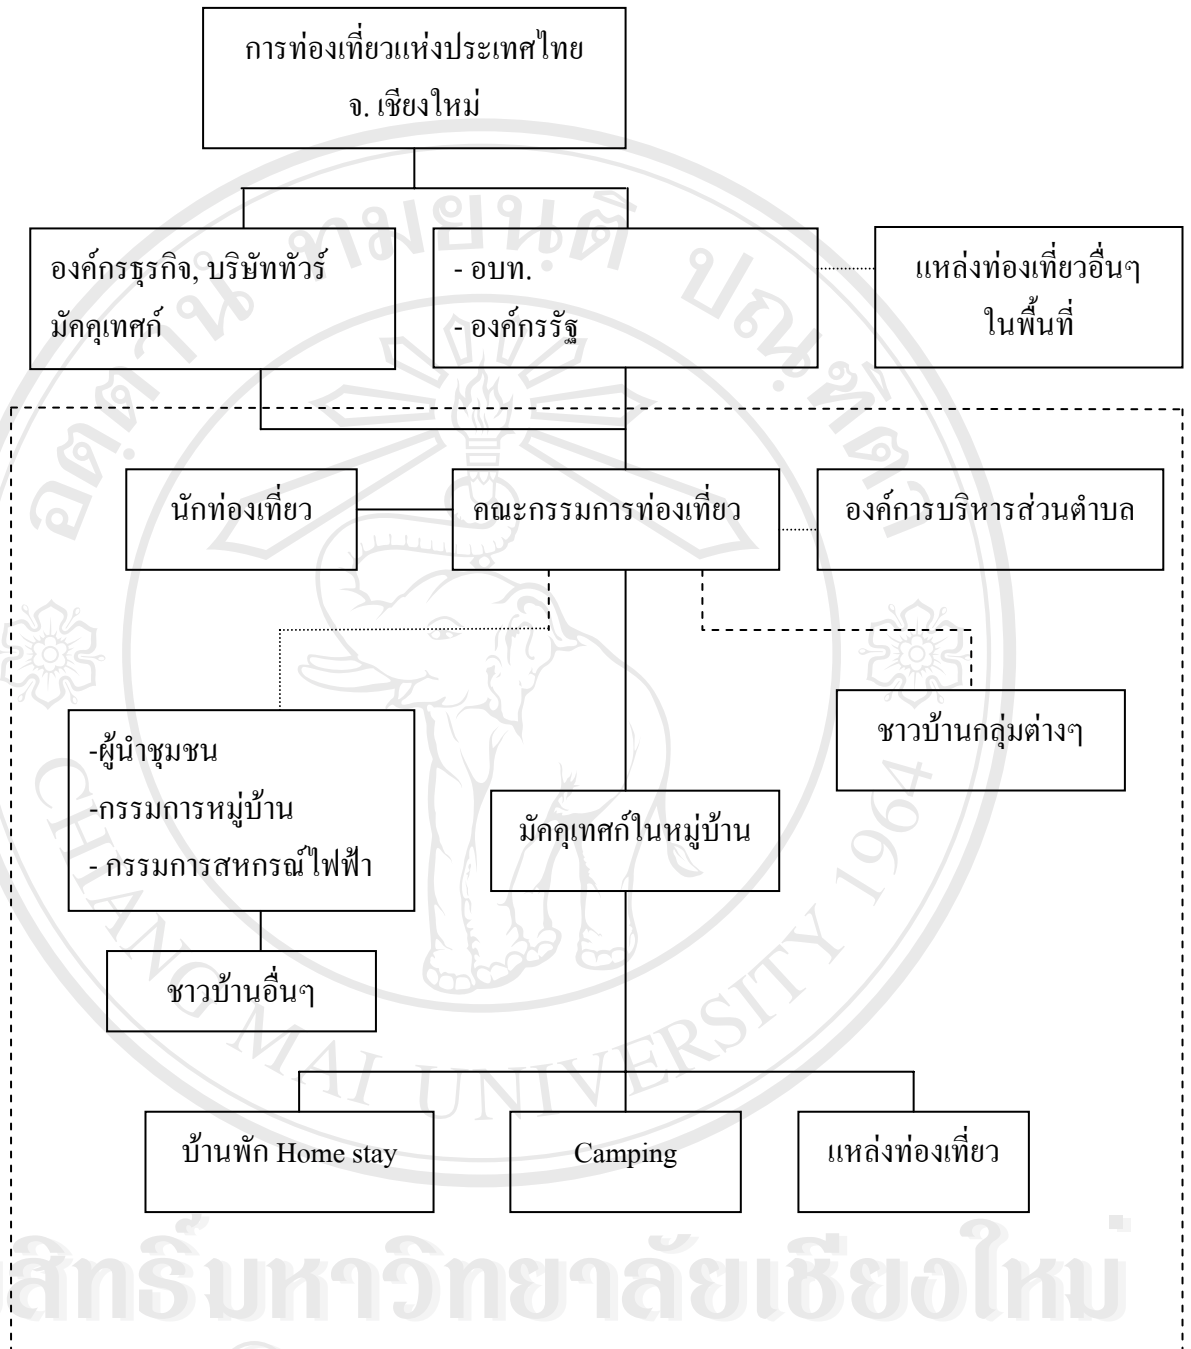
การท่องเที่ยวแห่งประเทศไทย
จ. เชียงใหม่

องค์กรธุรกิจ, บริษัททัวร์
มัคคุเทศก์

- อบท.
- องค์กรรัฐ

แหล่งท่องเที่ยวอื่นๆ
ในพื้นที่

นักท่องเที่ยว

คณะกรรมการท่องเที่ยว

องค์การบริหารส่วนตำบล

ชาวบ้านกลุ่มต่างๆ

-ผู้นำชุมชน
-กรรมการหมู่บ้าน
- กรรมการสหกรณ์ไฟฟ้า

มัคคุเทศก์ในหมู่บ้าน

ชาวบ้านอื่นๆ

บ้านพัก Home stay

Camping

แหล่งท่องเที่ยว

สิทธิ์มหาวิทยาลัยเชียงใหม่
CHIANG MAI UNIVERSITY 1964